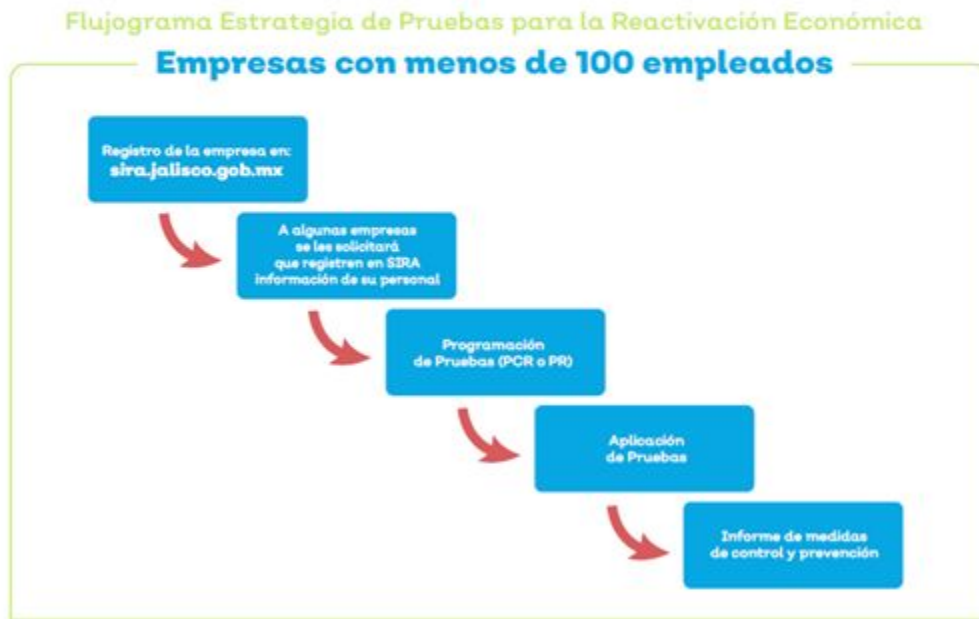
Flujograma Estrategia de Pruebas para la Reactivación Económica

Empresas con menos de 100 empleados

Registro de la empresa en:
sira.jalisco.gob.mx

A algunas empresas se les solicitará que registren en SIRA información de su personal

Programación de Pruebas (PCR o PR)

Aplicación de Pruebas

Informe de medidas de control y prevención